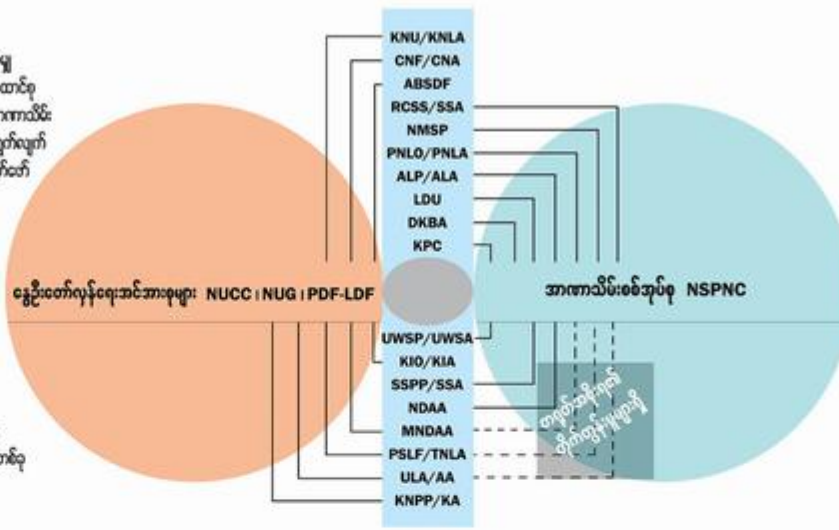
KNU/KNLA
CNF/CNA
ABSDF
RCSS/SSA
NMSP
PNLO/PNLA
ALP/ALA
LDU
DKBA
KPC

နွေဦးတော်လှန်ရေးအင်အားစုများ NUCC | NUG | PDF-LDF

အဏာသိမ်းစစ်အုပ်စု NSPNC

UWSP/UWSA
KIO/KIA
SSPP/SSA
NDAA
MNDAA
PSLF/TNLA
ULA/AA
KNPP/KA

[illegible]